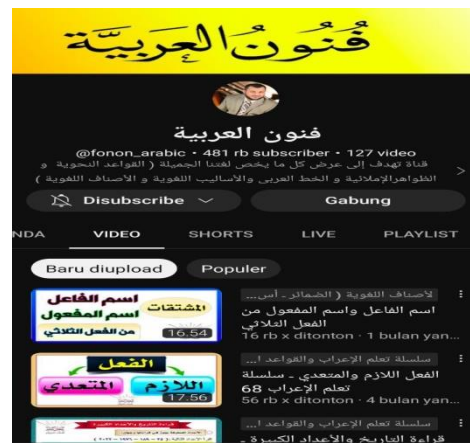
فُنُونُ العَرَبِيَّة

فنون العربية

@fonon_arabic • 481 rb subscriber • 127 video

قناة تهدف إلى عرض كل ما يخص لغتنا الجميلة ( القواعد النحوية و الظواهرالإملائية و الخط العربي والأساليب اللغوية و الأصناف اللغوية )

Disubscribe

Gabung

NDA VIDEO SHORTS LIVE PLAYLIST

Baru diupload Populer

المشتقات اسم الفاعل اسم المفعول من الفعل الثلاثي
16:54

لأصناف اللغوية ( الضمائر ، أس...
اسم الفاعل واسم المفعول من الفعل الثلاثي
16 rb x ditonton · 1 bulan yan...

الفعل اللازم المتعدي
17:56

سلسلة تعلم الإعراب والقواعد ا...
الفعل اللازم والمتعدي _ سلسلة تعلم الإعراب 68
56 rb x ditonton · 4 bulan yan...

سلسلة تعلم الإعراب والقواعد ا...
قراءة التاريخ والأعداد الكبيرة _